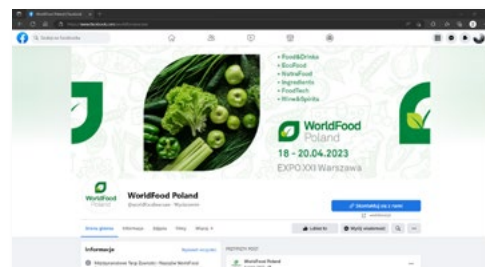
WorldFood Poland

• Food&Drinks
• EcoFood
• NatraFood
• Ingredients
• FoodTech
• Wine&Spirits

WorldFood Poland

18 - 20.04.2023

EXPO XXI Warszawa

WorldFood Poland

Skontaktuj się z nami

Lubię to

Wyślij wiadomość

Informacje

WorldFood Poland